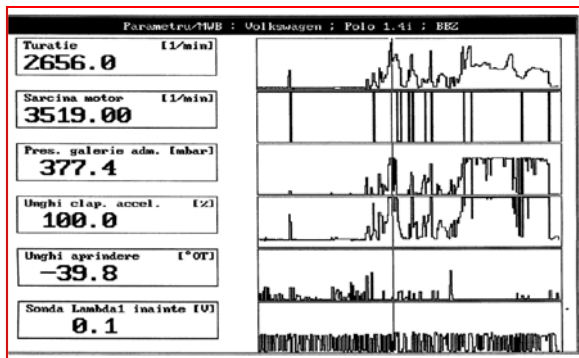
Parametru/MWB : Volkswagen : Polo 1.4i : BBZ

Turatie [1/min]
2656.0

Sarcina motor [1/min]
3519.00

Pres. galerie adm. [mbar]
377.4

Unghi clap. accel. [%]
100.0

Unghi aprindere [°OT]
-39.8

Sonda Lambda1 inainte [V]
0.1